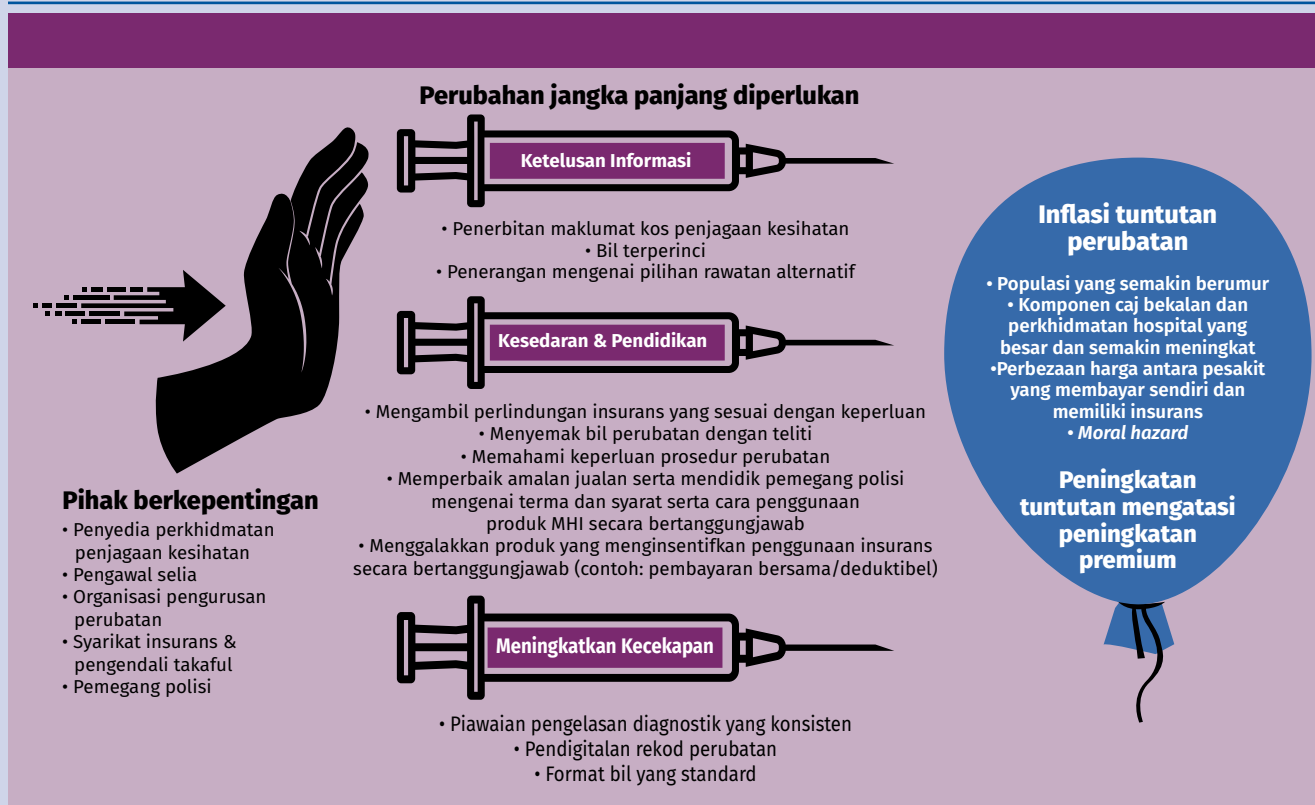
Perubahan jangka panjang diperlukan

Ketelusan Informasi

• Penerbitan maklumat kos penjagaan kesihatan
• Bil terperinci
• Penerangan mengenai pilihan rawatan alternatif

Kesedaran & Pendidikan

• Mengambil perlindungan insurans yang sesuai dengan keperluan
• Menyemak bil perubatan dengan teliti
• Memahami keperluan prosedur perubatan
• Memperbaik amalan jualan serta mendidik pemegang polisi mengenai terma dan syarat serta cara penggunaan produk MHI secara bertanggungjawab
• Menggalakkan produk yang menginsentifkan penggunaan insurans secara bertanggungjawab (contoh: pembayaran bersama/deduktibel)

Meningkatkan Kecekapan

• Piawaian pengelasan diagnostik yang konsisten
• Pendigitalan rekod perubatan
• Format bil yang standard

Pihak berkepentingan
• Penyedia perkhidmatan penjagaan kesihatan
• Pengawal selia
• Organisasi pengurusan perubatan
• Syarikat insurans & pengendali takaful
• Pemegang polisi

Inflasi tuntutan perubatan
• Populasi yang semakin berumur
• Komponen caj bekalan dan perkhidmatan hospital yang besar dan semakin meningkat
•Perbezaan harga antara pesakit yang membayar sendiri dan memiliki insurans
• Moral hazard

Peningkatan tuntutan mengatasi peningkatan premium